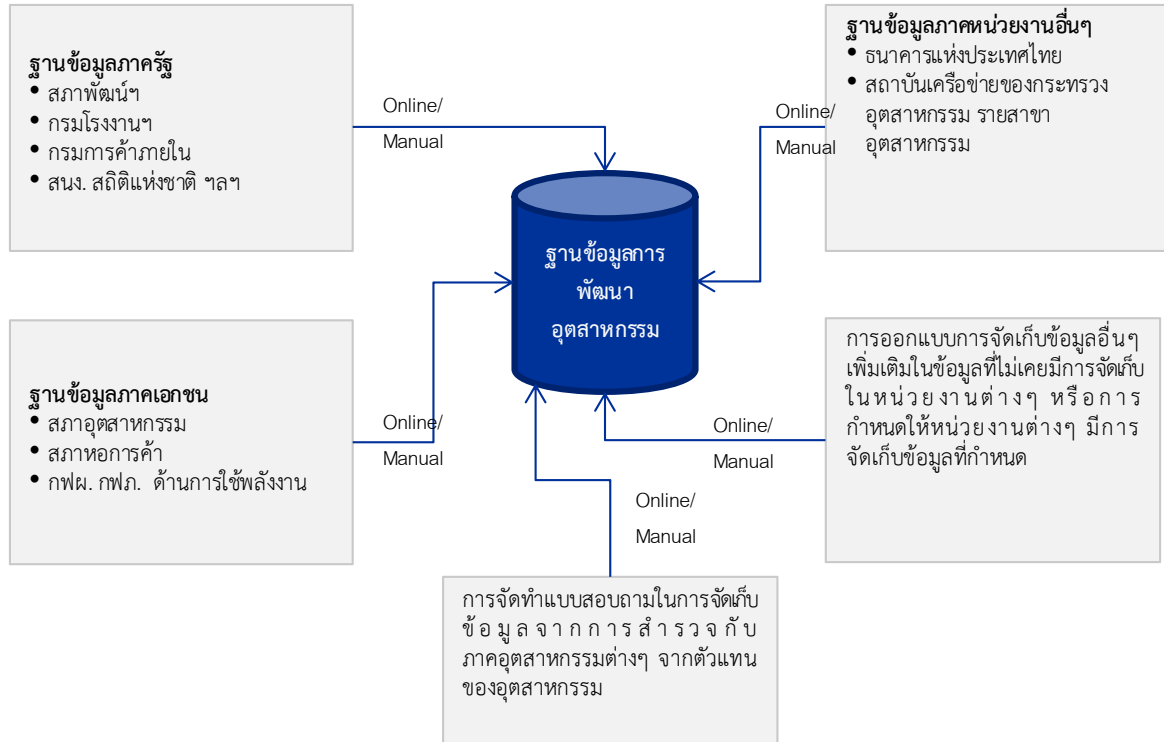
ฐานข้อมูลภาครัฐ
• สภาพัฒน์ฯ
• กรมโรงงานฯ
• กรมการค้าภายใน
• สนง. สถิติแห่งชาติ ฯลฯ

Online/ Manual

ฐานข้อมูลภาคหน่วยงานอื่นๆ
• ธนาคารแห่งประเทศไทย
• สถาบันเครือข่ายของกระทรวงอุตสาหกรรม รายสาขาอุตสาหกรรม

Online/ Manual

ฐานข้อมูลการพัฒนาอุตสาหกรรม

ฐานข้อมูลภาคเอกชน
• สภาอุตสาหกรรม
• สภาหอการค้า
• กฟผ. กฟภ. ด้านการใช้พลังงาน

Online/ Manual

การออกแบบการจัดเก็บข้อมูลอื่นๆ เพิ่มเติมในข้อมูลที่ไม่เคยมีการจัดเก็บในหน่วยงานต่างๆ หรือการกำหนดให้หน่วยงานต่างๆ มีการจัดเก็บข้อมูลที่กำหนด

Online/ Manual

Online/ Manual

การจัดทำแบบสอบถามในการจัดเก็บข้อมูลจากการสำรวจกับภาคอุตสาหกรรมต่างๆ จากตัวแทนของอุตสาหกรรม